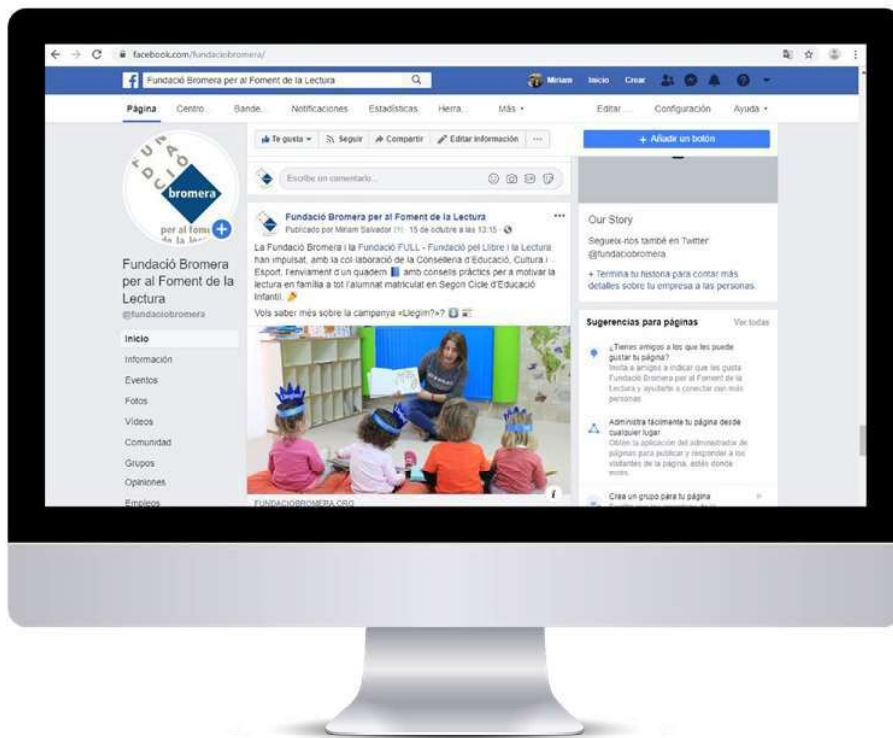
facebook.com/fundaciobromera/

Fundació Bromera per al Foment de la Lectura

Miriam Inicio Crear

Página Centro... Bande... Notificaciones Estadísticas Herra... Más ▾ Editar... Configuración Ayuda ▾

FUNDACIÓ bromera per al foment de la lectura

Fundació Bromera per al Foment de la Lectura
@fundaciobromera

Inicio
Información
Eventos
Fotos
Videos
Comunidad
Grupos
Opiniones
Empleos

Te gusta ▾ Seguir Compartir Editar información ...

Escribe un comentario...

Fundació Bromera per al Foment de la Lectura
Publicado por Miriam Salvador [?] · 15 de octubre a las 13:15 ·

La Fundació Bromera i la Fundació FULL - Fundació pel Llibre i la Lectura han impulsat, amb la col·laboració de la Conselleria d'Educació, Cultura i Esport, l'enviament d'un quadern amb consells pràctics per a motivar la lectura en família a tot l'alumnat matriculat en Segon Cicle d'Educació Infantil.

Vols saber més sobre la campanya «Llegim?»?

FUNDACIOBROMERA.ORG

+ Añadir un botón

Our Story
Segueix-nos també en Twitter @fundaciobromera
+ Termina tu historia para contar más detalles sobre tu empresa a las personas.

Sugerencias para páginas Ver todas

¿Tienes amigos a los que les puede gustar tu página?
Invita a amigos a indicar que les gusta Fundació Bromera per al Foment de la Lectura y ayúdarte a conectar con más personas.

Administra fácilmente tu página desde cualquier lugar
Obtén la aplicación del administrador de páginas para publicar y responder a los visitantes de la página, estés donde estés.

Crea un grupo para tu página
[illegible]